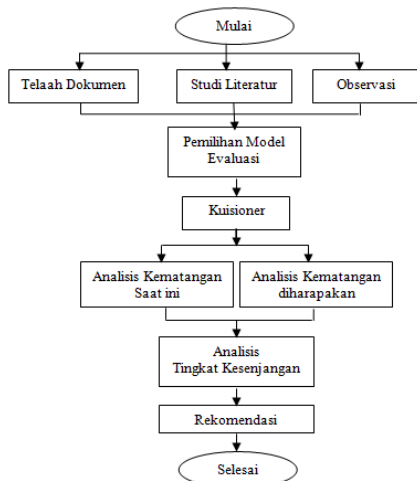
Mulai

Telaah Dokumen

Studi Literatur

Observasi

Pemilihan Model Evaluasi

Kuisioner

Analisis Kematangan Saat ini

Analisis Kematangan diharapakan

Analisis Tingkat Kesenjangan

Rekomendasi

Selesai